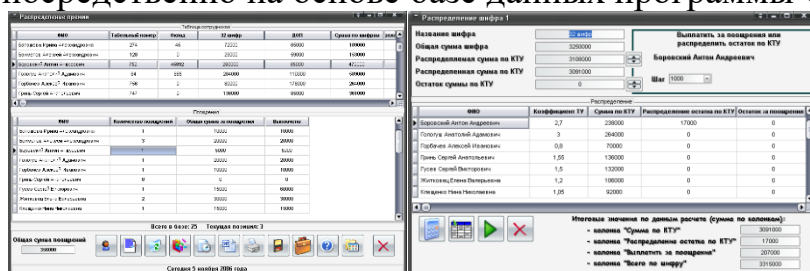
посредственно на основе базе данных программы

Распределение премий

Таблица сотрудников

| ФИО | Табельный номер | Фонд | № шифр | ДОП | Сумма по шифрам | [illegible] |
|---|---|---|---|---|---|---|
| Богданова Ирина Александровна | 274 | 46 | 72000 | 65000 | 100000 | |
| Бочкарёва Оксана Александровна | 129 | 2 | 20000 | 65000 | 150000 | |
| Боровский Антон Андреевич | 752 | 49992 | 260000 | 85000 | 450000 | |
| Гололуа Анатолий Адамович | 64 | 555 | 264000 | 110000 | 680000 | |
| Горбачев Алексей Иванович | 758 | 2 | 85000 | 175000 | 260000 | |
| Гринь Сергей Анатольевич | 747 | 2 | 136000 | 85000 | 960000 | |

Поощрения

| ФИО | Количество поощрений | Общая сумма за поощрения | Выплачено |
|---|---|---|---|
| Богданова Ирина Александровна | 1 | 10000 | 10000 |
| Бочкарёва Оксана Александровна | 3 | 20000 | 20000 |
| Боровский Антон Андреевич | 1 | 5000 | 5000 |
| Гололуа Анатолий Адамович | 1 | 20000 | 20000 |
| Горбачев Алексей Иванович | 1 | 10000 | 10000 |
| Гринь Сергей Анатольевич | 0 | 0 | 0 |
| Гусев Сергей Викторович | 1 | 15000 | 60000 |
| Житковец Елена Валерьевна | 2 | 30000 | 30000 |
| Клещенко Нина Николаевна | 1 | 15000 | 15000 |

Всего в базе: 25 Текущая позиция: 3

Общая сумма поощрений
390000

Сегодня 5 ноября 2006 года

Распределение шифра 1

Название шифра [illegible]
Общая сумма шифра 3260000
Распределенная сумма по КТУ 3108000
Распределенная сумма по КТУ 3091000
Остаток суммы по КТУ 0

Выплатить за поощрения или распределить остаток по КТУ
Боровский Антон Андреевич
Шаг 1000

Распределение

| ФИО | Коэффициент ТУ | Сумма по КТУ | Распределение остатка по КТУ | Остаток за поощрения |
|---|---|---|---|---|
| Боровский Антон Андреевич | 2,7 | 238000 | 17000 | 0 |
| Гололуа Анатолий Адамович | 3 | 264000 | 0 | 0 |
| Горбачев Алексей Иванович | 0,8 | 70000 | 0 | 0 |
| Гринь Сергей Анатольевич | 1,55 | 136000 | 0 | 0 |
| Гусев Сергей Викторович | 1,5 | 132000 | 0 | 0 |
| Житковец Елена Валерьевна | 1,2 | 106000 | 0 | 0 |
| Клещенко Нина Николаевна | 1,05 | 92000 | 0 | 0 |

Итоговые значения по данным расчета (сумма по колонкам):
- колонка "Сумма по КТУ" 3091000
- колонка "Распределение остатка по КТУ" 17000
- колонка "Выплатить за поощрения" 207000
- колонка "Всего по шифру" 3315000